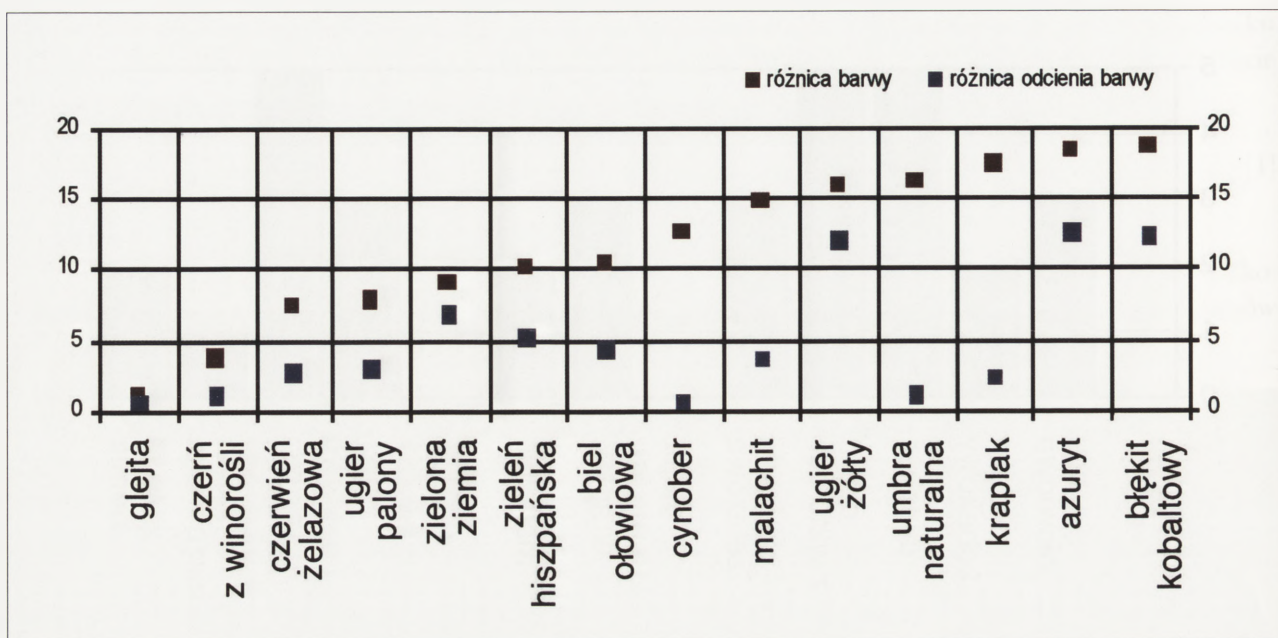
■ różnica barwy ■ różnica odcienia barwy

20
15
10
5
0

20
15
10
5
0

glejta
czerń z winorośli
czerwień żelazowa
ugier palony
zielona ziemia
zieleń hiszpańska
biel ołowiowa
cynober
malachit
ugier żółty
umbra naturalna
kraplak
azuryt
błękit kobaltowy